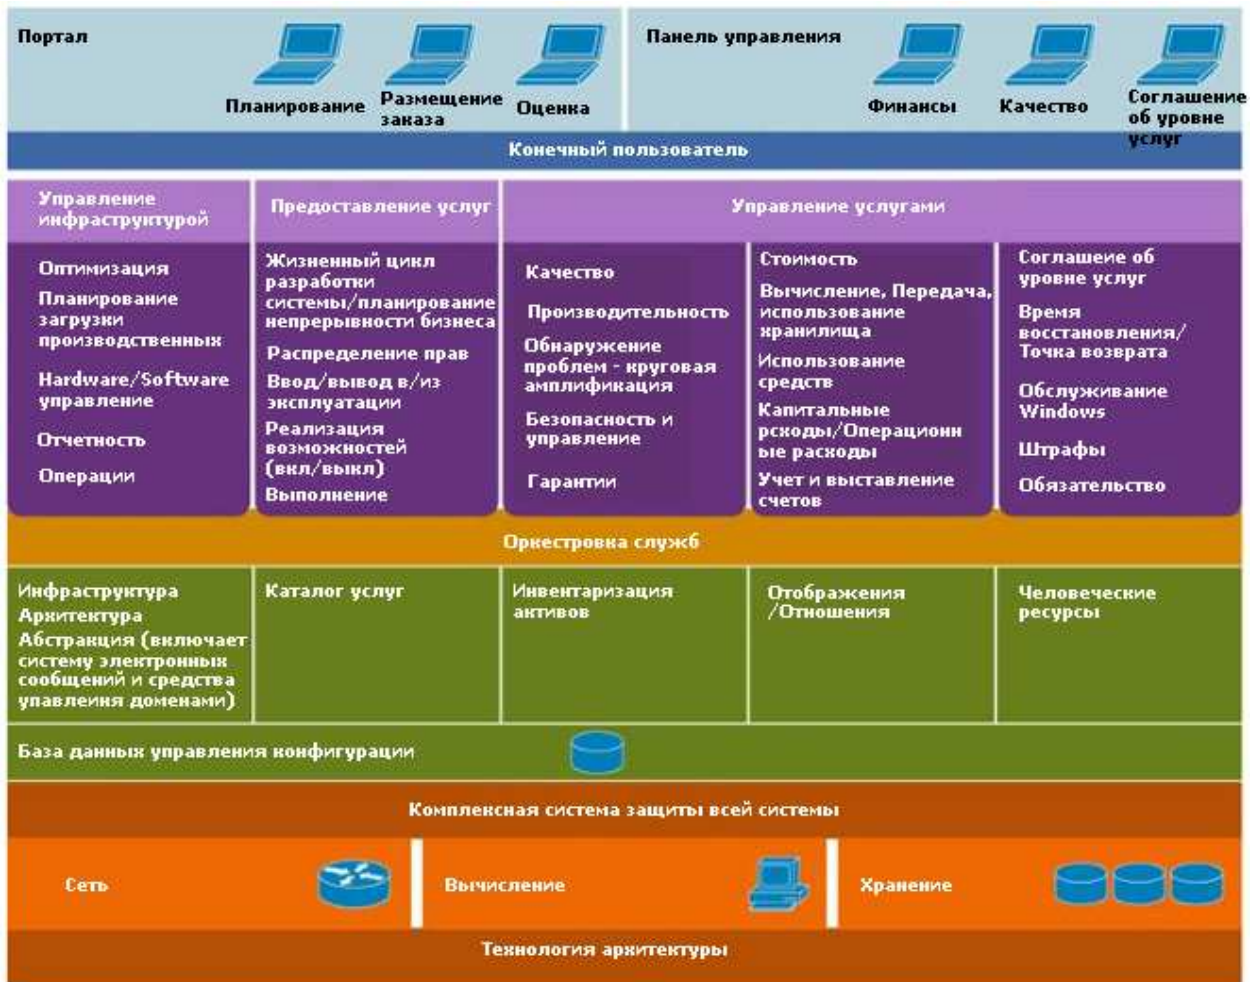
Портал

Планирование

Размещение заказа

Оценка

Панель управления

Финансы

Качество

Соглашение об уровне услуг

Конечный пользователь

Управление инфраструктурой

Оптимизация

Планирование загрузки производственных

Hardware/Software управление

Отчетность

Операции

Предоставление услуг

Жизненный цикл разработки системы/планирование непрерывности бизнеса

Распределение прав

Ввод/вывод в/из эксплуатации

Реализация возможностей (вкл/выкл)

Выполнение

Управление услугами

Качество

Производительность

Обнаружение проблем - круговая амплификация

Безопасность и управление

Гарантии

Стоимость

Вычисление, Передача, использование хранилища

Использование средств

Капитальные рсходы/Операционные расходы

Учет и выставление счетов

Соглашение об уровне услуг

Время восстановления/Точка возврата

Обслуживание Windows

Штрафы

Обязательство

Оркестровка служб

Инфраструктура Архитектура Абстракция (включает систему электронных сообщений и средства упавлеиня доменами)

Каталог услуг

Инвентаризация активов

Отображения /Отношения

Человеческие ресурсы

База данных управления конфигурации

Комплексная система защиты всей системы

Сеть

Вычисление

Хранение

Технология архитектуры